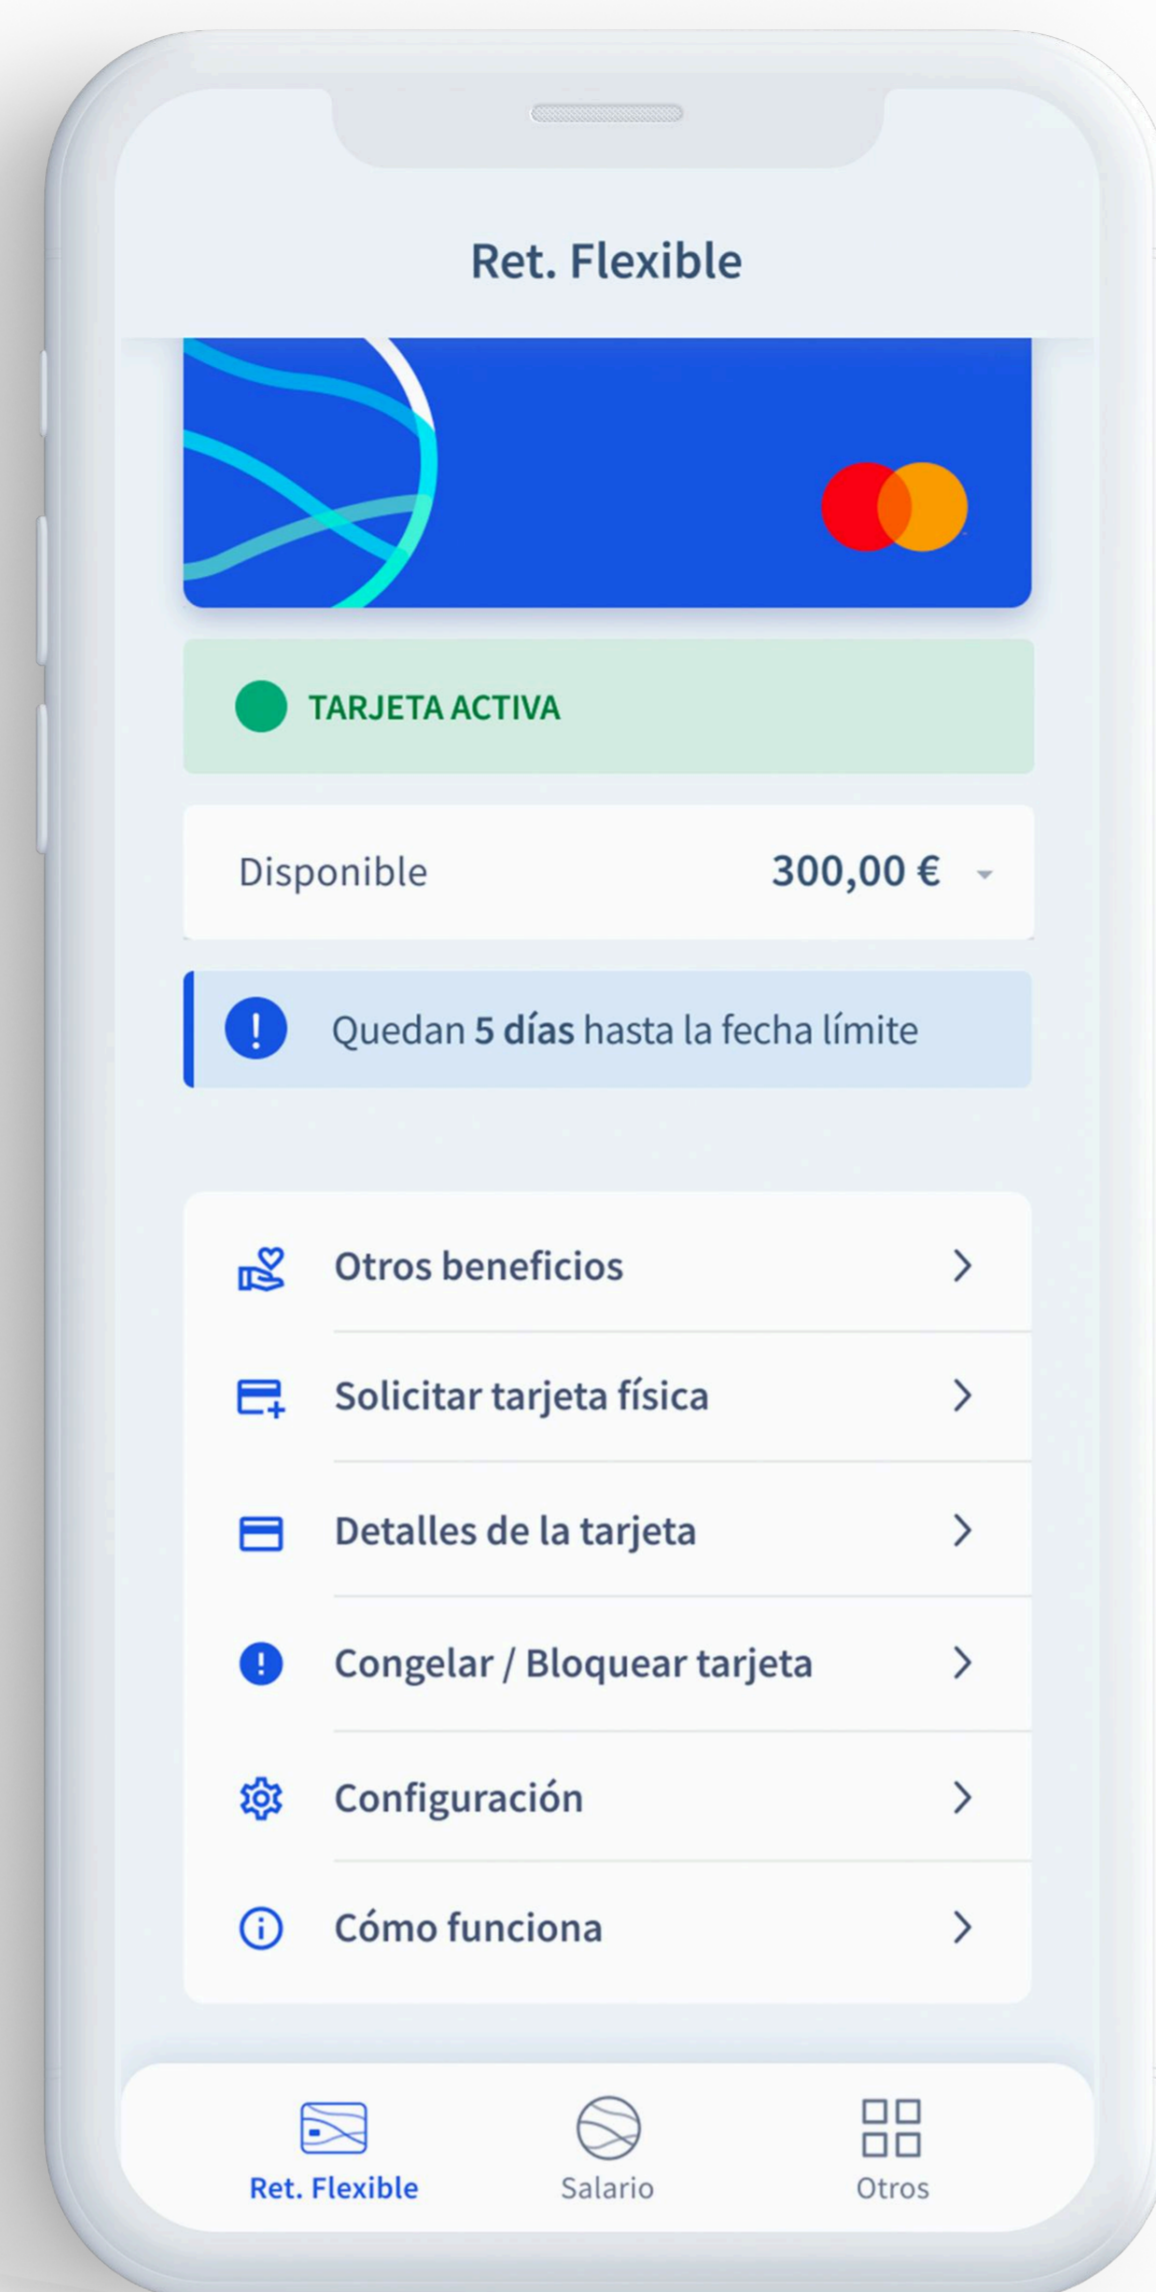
Ret. Flexible

TARJETA ACTIVA

Disponible 300,00 €

Quedan **5 días** hasta la fecha límite

Otros beneficios

Solicitar tarjeta física

Detalles de la tarjeta

Congelar / Bloquear tarjeta

Configuración

Cómo funciona

Ret. Flexible
Salario
Otros